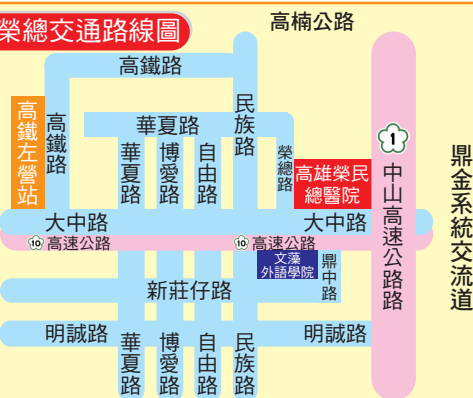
榮總交通路線圖

高楠公路

高鐵路

高鐵左營站

高鐵路

華夏路

民族路

華夏路

博愛路

自由路

榮總路

高雄榮民總醫院

1

中山高速公路

鼎金系統交流道

大中路

大中路

10 高速公路

10 高速公路

文藻外語學院

鼎中路

新莊仔路

明誠路

明誠路

華夏路

博愛路

自由路

民族路